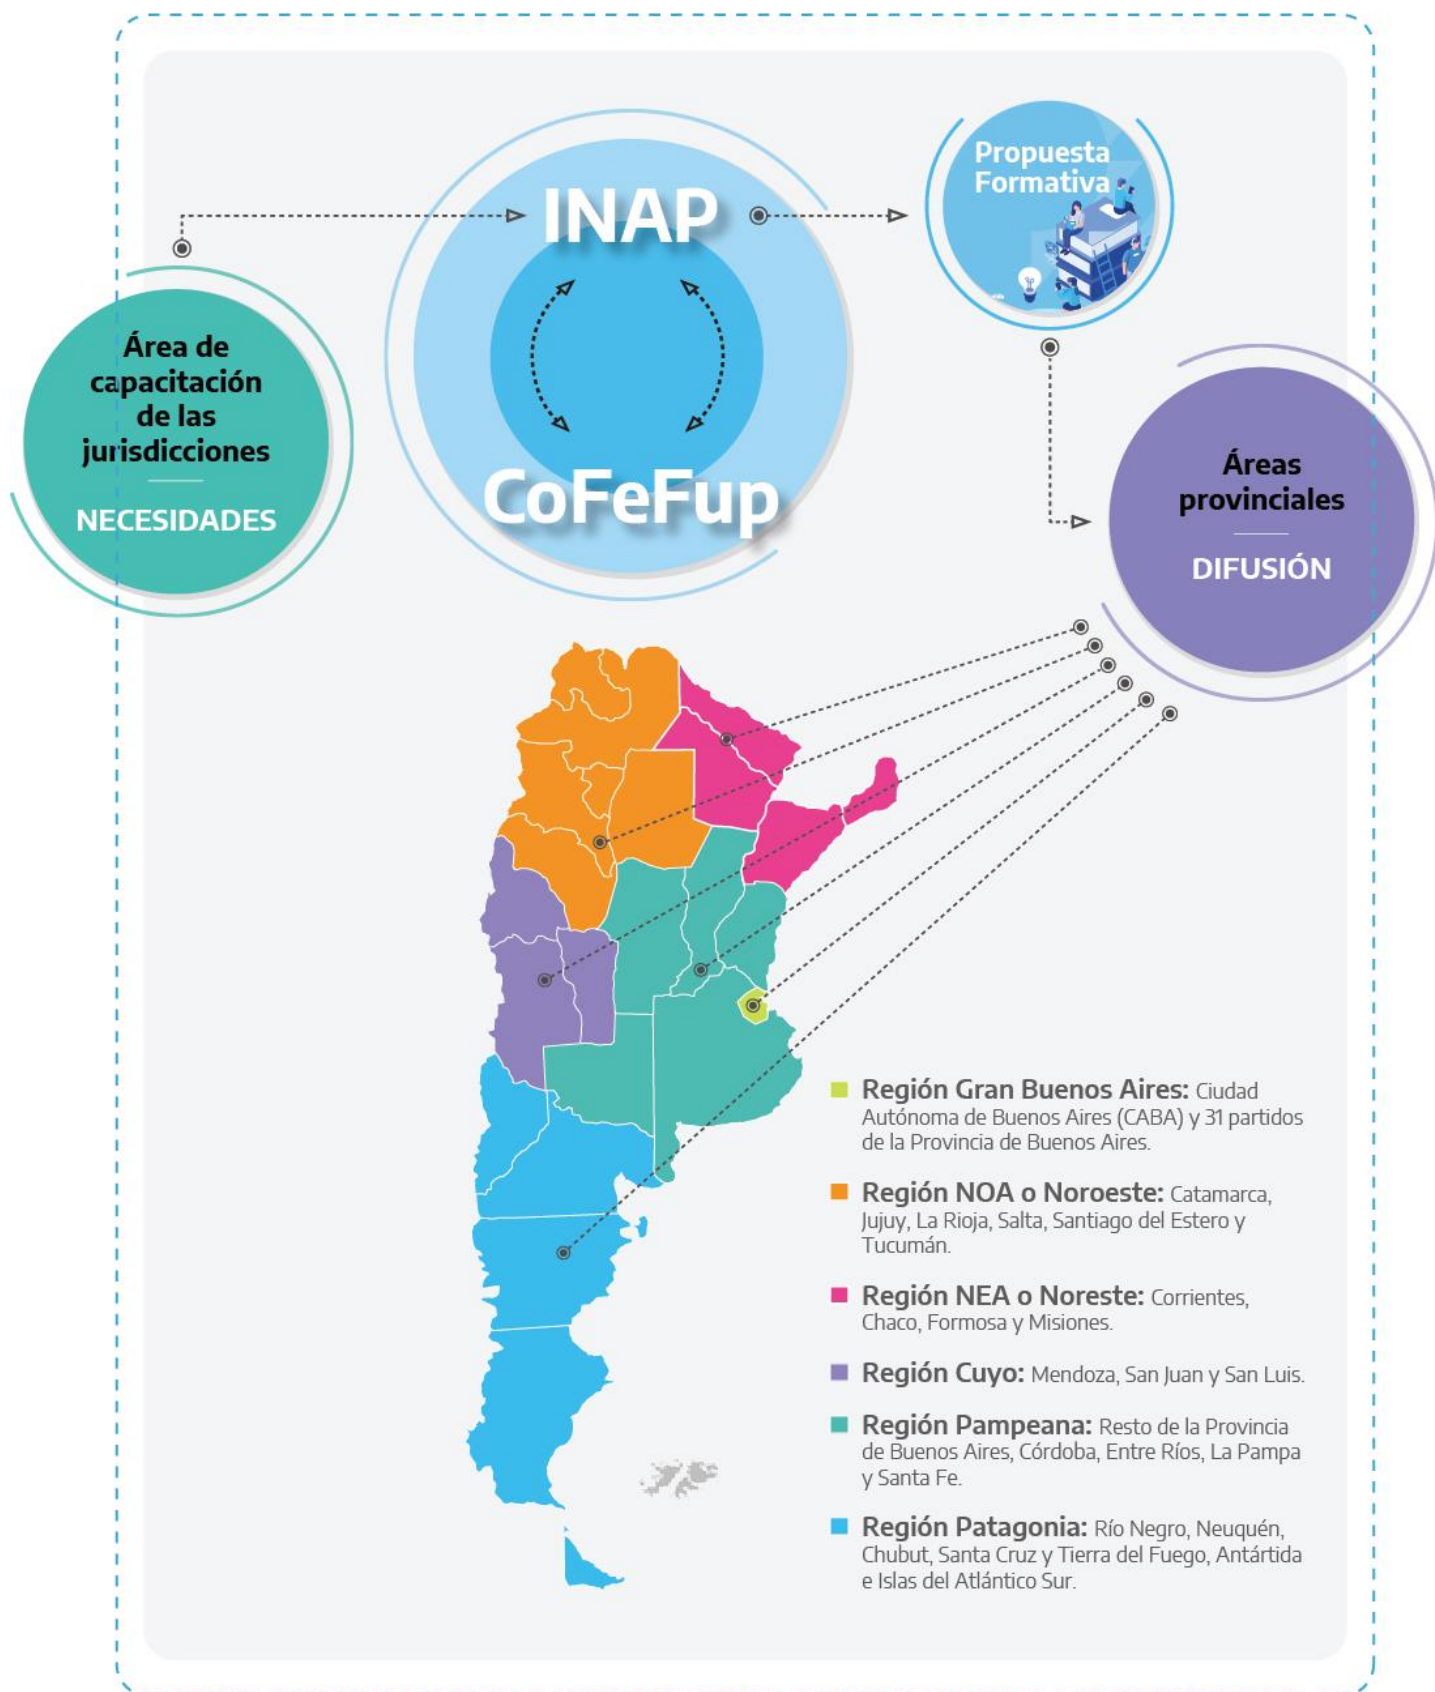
INAP

CoFeFup

Propuesta Formativa

Área de capacitación de las jurisdicciones

NECESIDADES

Áreas provinciales

DIFUSIÓN

Región Gran Buenos Aires: Ciudad Autónoma de Buenos Aires (CABA) y 31 partidos de la Provincia de Buenos Aires.

Región NOA o Noroeste: Catamarca, Jujuy, La Rioja, Salta, Santiago del Estero y Tucumán.

Región NEA o Noreste: Corrientes, Chaco, Formosa y Misiones.

Región Cuyo: Mendoza, San Juan y San Luis.

Región Pampeana: Resto de la Provincia de Buenos Aires, Córdoba, Entre Ríos, La Pampa y Santa Fe.

Región Patagonia: Río Negro, Neuquén, Chubut, Santa Cruz y Tierra del Fuego, Antártida e Islas del Atlántico Sur.